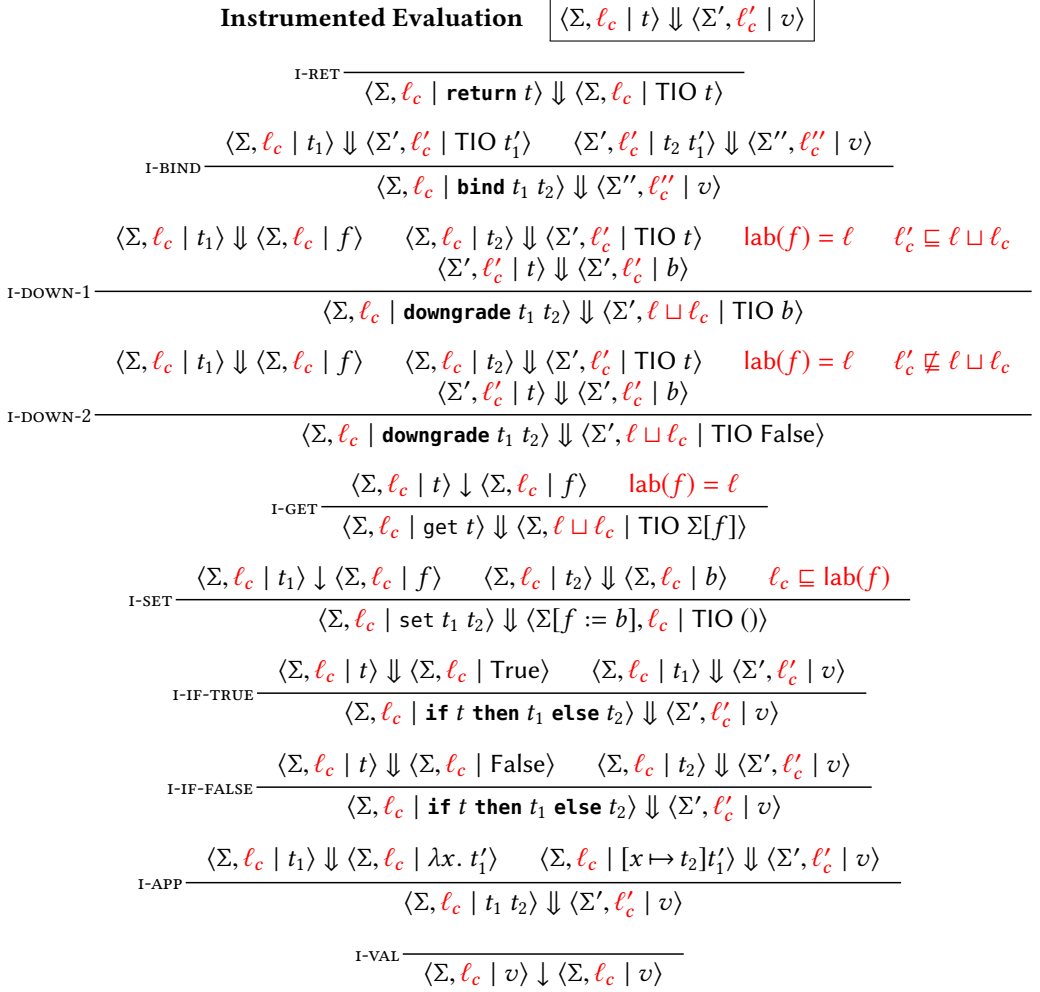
**Instrumented Evaluation** $\boxed{\langle \Sigma, \ell_c \mid t \rangle \Downarrow \langle \Sigma', \ell_c' \mid v \rangle}$

I-RET $\dfrac{}{\langle \Sigma, \ell_c \mid \textbf{return}\ t \rangle \Downarrow \langle \Sigma, \ell_c \mid \text{TIO}\ t \rangle}$

I-BIND $\dfrac{\langle \Sigma, \ell_c \mid t_1 \rangle \Downarrow \langle \Sigma', \ell_c' \mid \text{TIO}\ t_1' \rangle \quad \langle \Sigma', \ell_c' \mid t_2\ t_1' \rangle \Downarrow \langle \Sigma'', \ell_c'' \mid v \rangle}{\langle \Sigma, \ell_c \mid \textbf{bind}\ t_1\ t_2 \rangle \Downarrow \langle \Sigma'', \ell_c'' \mid v \rangle}$

I-DOWN-1 $\dfrac{\langle \Sigma, \ell_c \mid t_1 \rangle \Downarrow \langle \Sigma, \ell_c \mid f \rangle \quad \langle \Sigma, \ell_c \mid t_2 \rangle \Downarrow \langle \Sigma', \ell_c' \mid \text{TIO}\ t \rangle \quad \text{lab}(f) = \ell \quad \ell_c' \sqsubseteq \ell \sqcup \ell_c \quad \langle \Sigma', \ell_c' \mid t \rangle \Downarrow \langle \Sigma', \ell_c' \mid b \rangle}{\langle \Sigma, \ell_c \mid \textbf{downgrade}\ t_1\ t_2 \rangle \Downarrow \langle \Sigma', \ell \sqcup \ell_c \mid \text{TIO}\ b \rangle}$

I-DOWN-2 $\dfrac{\langle \Sigma, \ell_c \mid t_1 \rangle \Downarrow \langle \Sigma, \ell_c \mid f \rangle \quad \langle \Sigma, \ell_c \mid t_2 \rangle \Downarrow \langle \Sigma', \ell_c' \mid \text{TIO}\ t \rangle \quad \text{lab}(f) = \ell \quad \ell_c' \not\sqsubseteq \ell \sqcup \ell_c \quad \langle \Sigma', \ell_c' \mid t \rangle \Downarrow \langle \Sigma', \ell_c' \mid b \rangle}{\langle \Sigma, \ell_c \mid \textbf{downgrade}\ t_1\ t_2 \rangle \Downarrow \langle \Sigma', \ell \sqcup \ell_c \mid \text{TIO False} \rangle}$

I-GET $\dfrac{\langle \Sigma, \ell_c \mid t \rangle \downarrow \langle \Sigma, \ell_c \mid f \rangle \quad \text{lab}(f) = \ell}{\langle \Sigma, \ell_c \mid \text{get}\ t \rangle \Downarrow \langle \Sigma, \ell \sqcup \ell_c \mid \text{TIO}\ \Sigma[f] \rangle}$

I-SET $\dfrac{\langle \Sigma, \ell_c \mid t_1 \rangle \downarrow \langle \Sigma, \ell_c \mid f \rangle \quad \langle \Sigma, \ell_c \mid t_2 \rangle \Downarrow \langle \Sigma, \ell_c \mid b \rangle \quad \ell_c \sqsubseteq \text{lab}(f)}{\langle \Sigma, \ell_c \mid \text{set}\ t_1\ t_2 \rangle \Downarrow \langle \Sigma[f := b], \ell_c \mid \text{TIO}\ () \rangle}$

I-IF-TRUE $\dfrac{\langle \Sigma, \ell_c \mid t \rangle \Downarrow \langle \Sigma, \ell_c \mid \text{True} \rangle \quad \langle \Sigma, \ell_c \mid t_1 \rangle \Downarrow \langle \Sigma', \ell_c' \mid v \rangle}{\langle \Sigma, \ell_c \mid \textbf{if}\ t\ \textbf{then}\ t_1\ \textbf{else}\ t_2 \rangle \Downarrow \langle \Sigma', \ell_c' \mid v \rangle}$

I-IF-FALSE $\dfrac{\langle \Sigma, \ell_c \mid t \rangle \Downarrow \langle \Sigma, \ell_c \mid \text{False} \rangle \quad \langle \Sigma, \ell_c \mid t_2 \rangle \Downarrow \langle \Sigma', \ell_c' \mid v \rangle}{\langle \Sigma, \ell_c \mid \textbf{if}\ t\ \textbf{then}\ t_1\ \textbf{else}\ t_2 \rangle \Downarrow \langle \Sigma', \ell_c' \mid v \rangle}$

I-APP $\dfrac{\langle \Sigma, \ell_c \mid t_1 \rangle \Downarrow \langle \Sigma, \ell_c \mid \lambda x.\ t_1' \rangle \quad \langle \Sigma, \ell_c \mid [x \mapsto t_2]t_1' \rangle \Downarrow \langle \Sigma', \ell_c' \mid v \rangle}{\langle \Sigma, \ell_c \mid t_1\ t_2 \rangle \Downarrow \langle \Sigma', \ell_c' \mid v \rangle}$

I-VAL $\dfrac{}{\langle \Sigma, \ell_c \mid v \rangle \downarrow \langle \Sigma, \ell_c \mid v \rangle}$